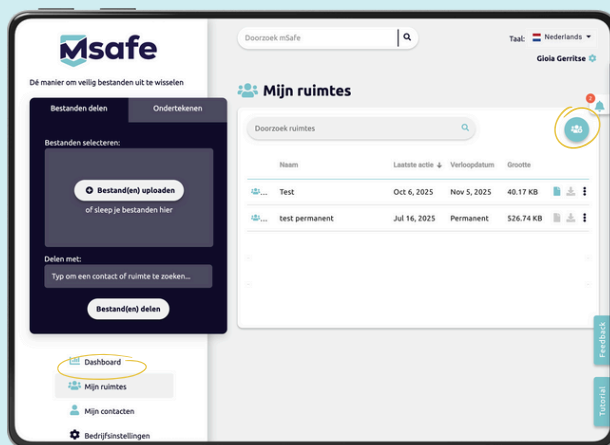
Msafe

Dé manier om veilig bestanden uit te wisselen

Bestanden delen
Ondertekenen

Bestanden selecteren:

Bestand(en) uploaden
of sleep je bestanden hier

Delen met:

Typ om een contact of ruimte te zoeken...

Bestand(en) delen

Dashboard
Mijn ruimtes
Mijn contacten
Bedrijfsinstellingen

Doorzoek mSafe

Taal: Nederlands

Gioia Gerritse

Mijn ruimtes

Doorzoek ruimtes

2

| | Naam | Laatste actie ↓ | Verloopdatum | Grootte | |
|---|---|---|---|---|---|
| ... | Test | Oct 6, 2025 | Nov 5, 2025 | 40.17 KB | |
| ... | test permanent | Jul 16, 2025 | Permanent | 526.74 KB | |

Feedback
Tutorial